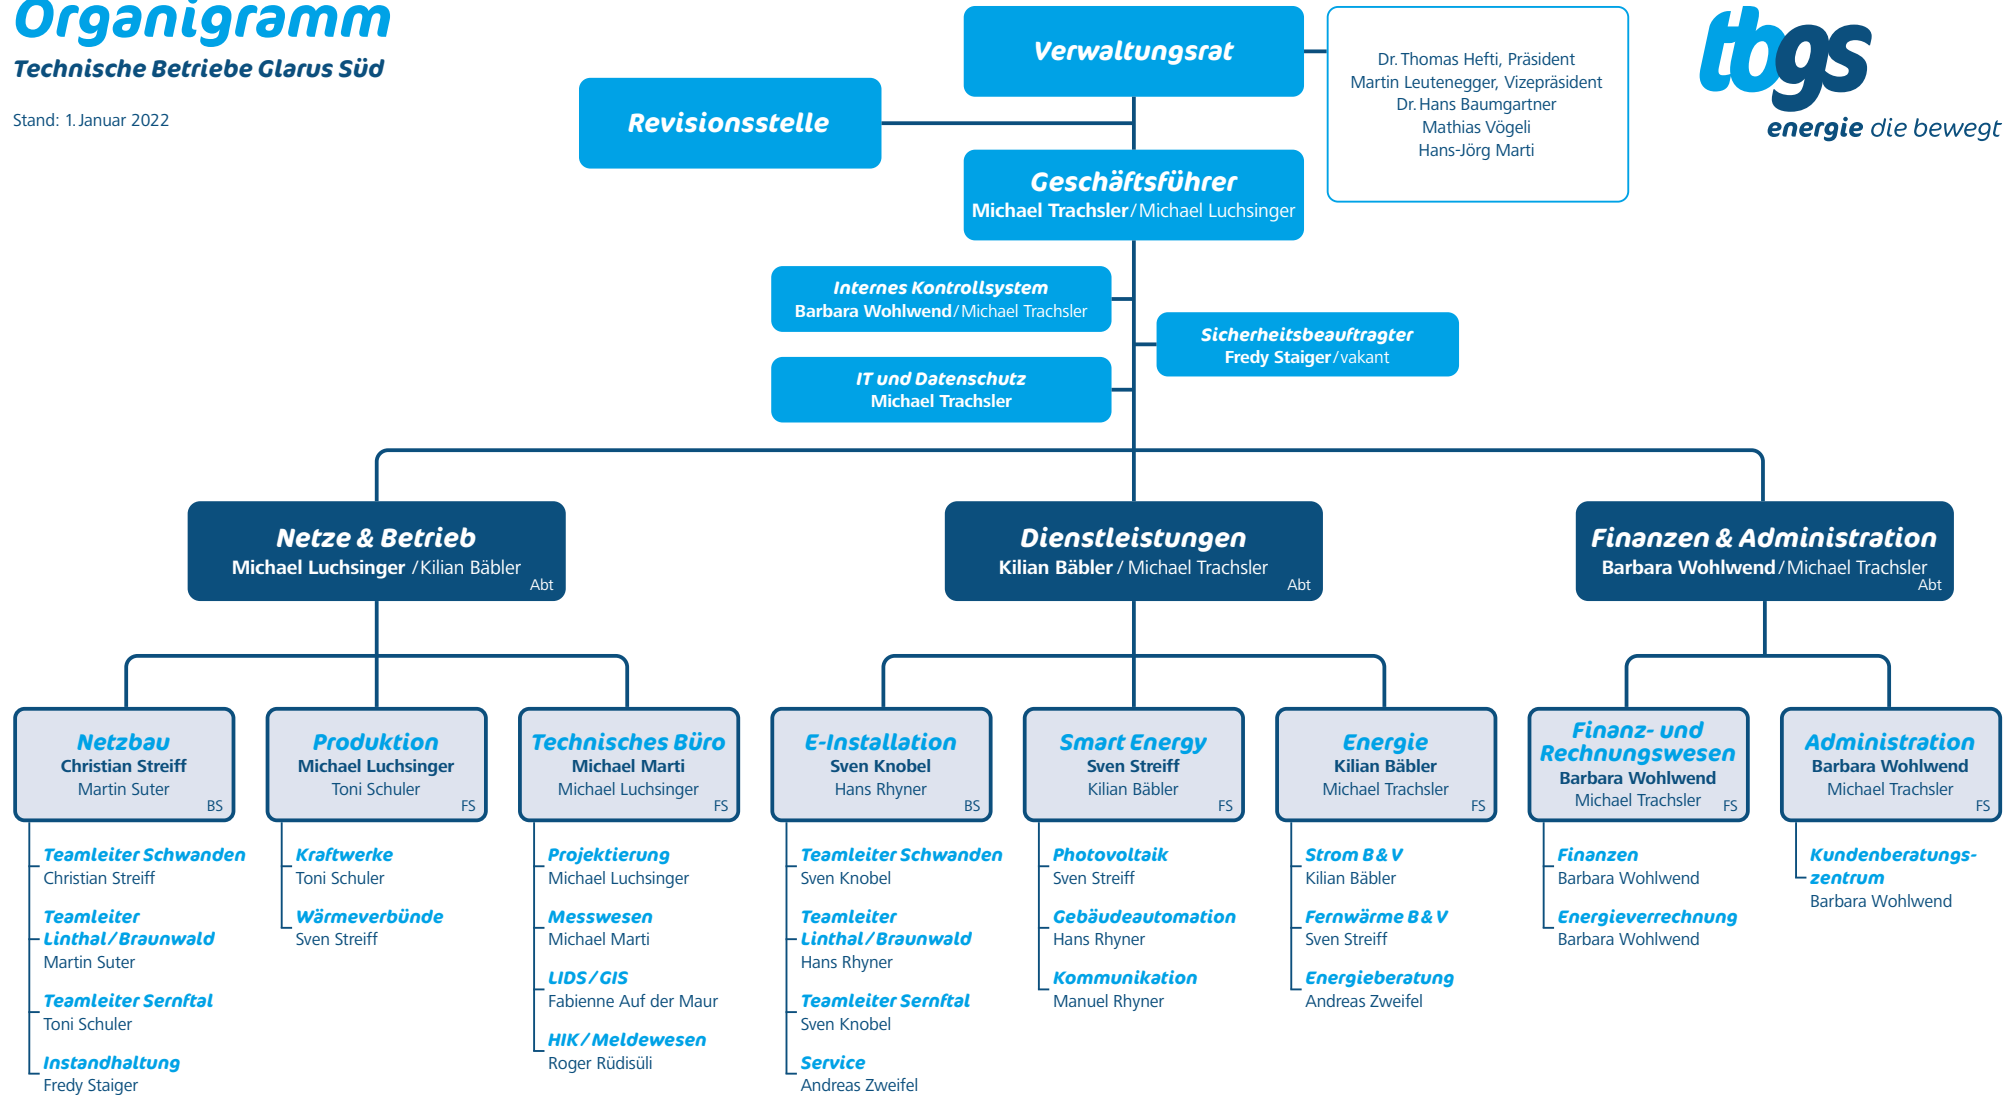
Organigramm
Technische Betriebe Glarus Süd

Stand: 1. Januar 2022

Verwaltungsrat

Dr. Thomas Hefti, Präsident
Martin Leutenegger, Vizepräsident
Dr. Hans Baumgartner
Mathias Vögeli
Hans-Jörg Marti

tbgs
energie die bewegt

Revisionsstelle

Geschäftsführer
Michael Trachsler / Michael Luchsinger

Internes Kontrollsystem
Barbara Wohlwend / Michael Trachsler

Sicherheitsbeauftragter
Fredy Staiger / vakant

IT und Datenschutz
Michael Trachsler

Netze & Betrieb
Michael Luchsinger / Kilian Bäbler
Abt

Dienstleistungen
Kilian Bäbler / Michael Trachsler
Abt

Finanzen & Administration
Barbara Wohlwend / Michael Trachsler
Abt

Netzbau
Christian Streiff
Martin Suter
BS

Teamleiter Schwanden
Christian Streiff

Teamleiter Linthal / Braunwald
Martin Suter

Teamleiter Sernftal
Toni Schuler

Instandhaltung
Fredy Staiger

Produktion
Michael Luchsinger
Toni Schuler
FS

Kraftwerke
Toni Schuler

Wärmeverbünde
Sven Streiff

Technisches Büro
Michael Marti
Michael Luchsinger
FS

Projektierung
Michael Luchsinger

Messwesen
Michael Marti

LIDS / GIS
Fabienne Auf der Maur

HIK / Meldewesen
Roger Rüdisüli

E-Installation
Sven Knobel
Hans Rhyner
BS

Teamleiter Schwanden
Sven Knobel

Teamleiter Linthal / Braunwald
Hans Rhyner

Teamleiter Sernftal
Sven Knobel

Service
Andreas Zweifel

Smart Energy
Sven Streiff
Kilian Bäbler
FS

Photovoltaik
Sven Streiff

Gebäudeautomation
Hans Rhyner

Kommunikation
Manuel Rhyner

Energie
Kilian Bäbler
Michael Trachsler
FS

Strom B & V
Kilian Bäbler

Fernwärme B & V
Sven Streiff

Energieberatung
Andreas Zweifel

Finanz- und Rechnungswesen
Barbara Wohlwend
Michael Trachsler
FS

Finanzen
Barbara Wohlwend

Energieverrechnung
Barbara Wohlwend

Administration
Barbara Wohlwend
Michael Trachsler
FS

Kundenberatungszentrum
Barbara Wohlwend